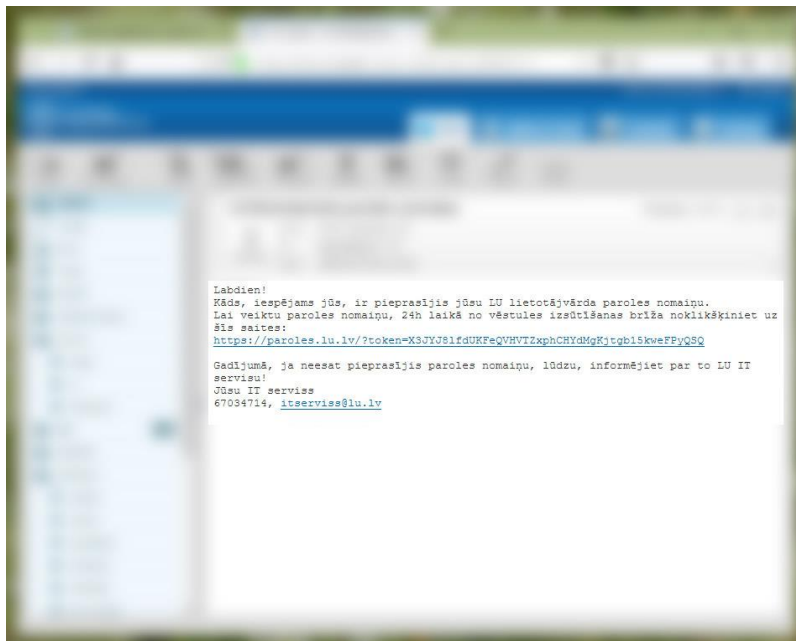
Labdien!
Kāds, iespējams jūs, ir pieprasījis jūsu LU lietotājvārda paroles nomaiņu.
Lai veiktu paroles nomaiņu, 24h laikā no vēstules izsūtīšanas brīža noklikšķiniet uz šīs saites:
https://paroles.lu.lv/?token=X3JYJ8lfdUKFeQVHVTZxphCHYdMgKjtgb15kweFPyQSQ

Gadījumā, ja neesat pieprasījis paroles nomaiņu, lūdzu, informējiet par to LU IT servisu!
Jūsu IT serviss
67034714, itserviss@lu.lv